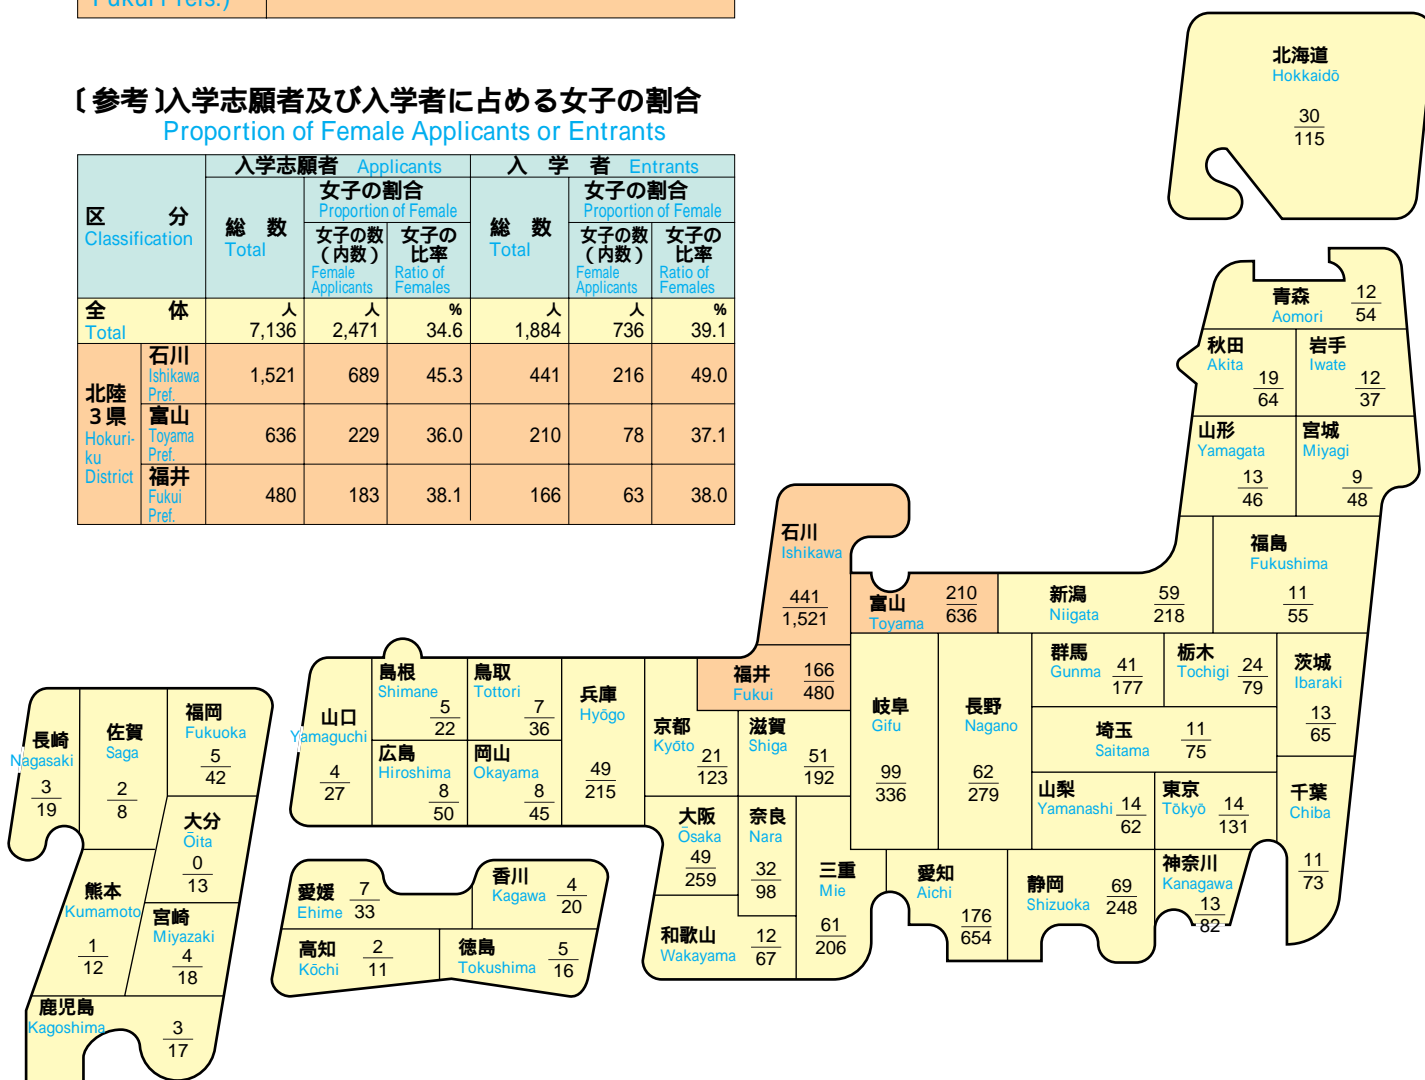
Fukui Prefs.)

〔参考〕入学志願者及び入学者に占める女子の割合
Proportion of Female Applicants or Entrants

| 区　分 Classification | | 入学志願者 Applicants 総数 Total | 女子の数（内数） Female Applicants | 女子の比率 Ratio of Females | 入学者 Entrants 総数 Total | 女子の数（内数） Female Applicants | 女子の比率 Ratio of Females |
|---|---|---|---|---|---|---|---|
| 全体 Total | | 人 7,136 | 人 2,471 | % 34.6 | 人 1,884 | 人 736 | % 39.1 |
| 北陸3県 Hokuriku District | 石川 Ishikawa Pref. | 1,521 | 689 | 45.3 | 441 | 216 | 49.0 |
| | 富山 Toyama Pref. | 636 | 229 | 36.0 | 210 | 78 | 37.1 |
| | 福井 Fukui Pref. | 480 | 183 | 38.1 | 166 | 63 | 38.0 |

北海道 Hokkaidō $\frac{30}{115}$

青森 Aomori $\frac{12}{54}$
秋田 Akita $\frac{19}{64}$
岩手 Iwate $\frac{12}{37}$
山形 Yamagata $\frac{13}{46}$
宮城 Miyagi $\frac{9}{48}$
石川 Ishikawa $\frac{441}{1,521}$
福島 Fukushima $\frac{11}{55}$
富山 Toyama $\frac{210}{636}$
新潟 Niigata $\frac{59}{218}$
福井 Fukui $\frac{166}{480}$
群馬 Gunma $\frac{41}{177}$
栃木 Tochigi $\frac{24}{79}$
茨城 Ibaraki $\frac{13}{65}$
島根 Shimane $\frac{5}{22}$
鳥取 Tottori $\frac{7}{36}$
兵庫 Hyōgo $\frac{49}{215}$
京都 Kyōto $\frac{21}{123}$
滋賀 Shiga $\frac{51}{192}$
岐阜 Gifu $\frac{99}{336}$
長野 Nagano $\frac{62}{279}$
埼玉 Saitama $\frac{11}{75}$
山口 Yamaguchi $\frac{4}{27}$
広島 Hiroshima $\frac{8}{50}$
岡山 Okayama $\frac{8}{45}$
長崎 Nagasaki $\frac{3}{19}$
佐賀 Saga $\frac{2}{8}$
福岡 Fukuoka $\frac{5}{42}$
大分 Ōita $\frac{0}{13}$
大阪 Ōsaka $\frac{49}{259}$
奈良 Nara $\frac{32}{98}$
山梨 Yamanashi $\frac{14}{62}$
東京 Tōkyō $\frac{14}{131}$
千葉 Chiba $\frac{11}{73}$
熊本 Kumamoto $\frac{1}{12}$
宮崎 Miyazaki $\frac{4}{18}$
愛媛 Ehime $\frac{7}{33}$
香川 Kagawa $\frac{4}{20}$
三重 Mie $\frac{61}{206}$
愛知 Aichi $\frac{176}{654}$
静岡 Shizuoka $\frac{69}{248}$
神奈川 Kanagawa $\frac{13}{82}$
高知 Kōchi $\frac{2}{11}$
徳島 Tokushima $\frac{5}{16}$
和歌山 Wakayama $\frac{12}{67}$
鹿児島 Kagoshima $\frac{3}{17}$